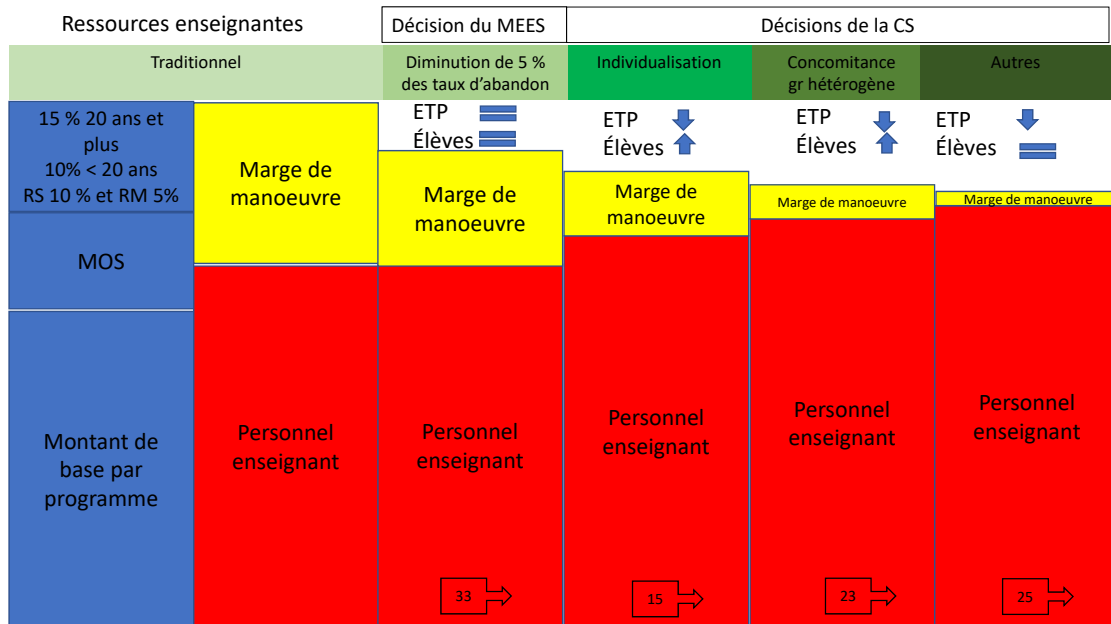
Ressources enseignantes

Décision du MEES

Décisions de la CS

Traditionnel

Diminution de 5 % des taux d'abandon

Individualisation

Concomitance gr hétérogène

Autres

15 % 20 ans et plus
10% < 20 ans
RS 10 % et RM 5%

MOS

Montant de base par programme

Marge de manoeuvre

Personnel enseignant

ETP
Élèves

Marge de manoeuvre

Personnel enseignant

33

ETP
Élèves

Marge de manoeuvre

Personnel enseignant

15

ETP
Élèves

Marge de manoeuvre

Personnel enseignant

23

ETP
Élèves

Marge de manoeuvre

Personnel enseignant

25